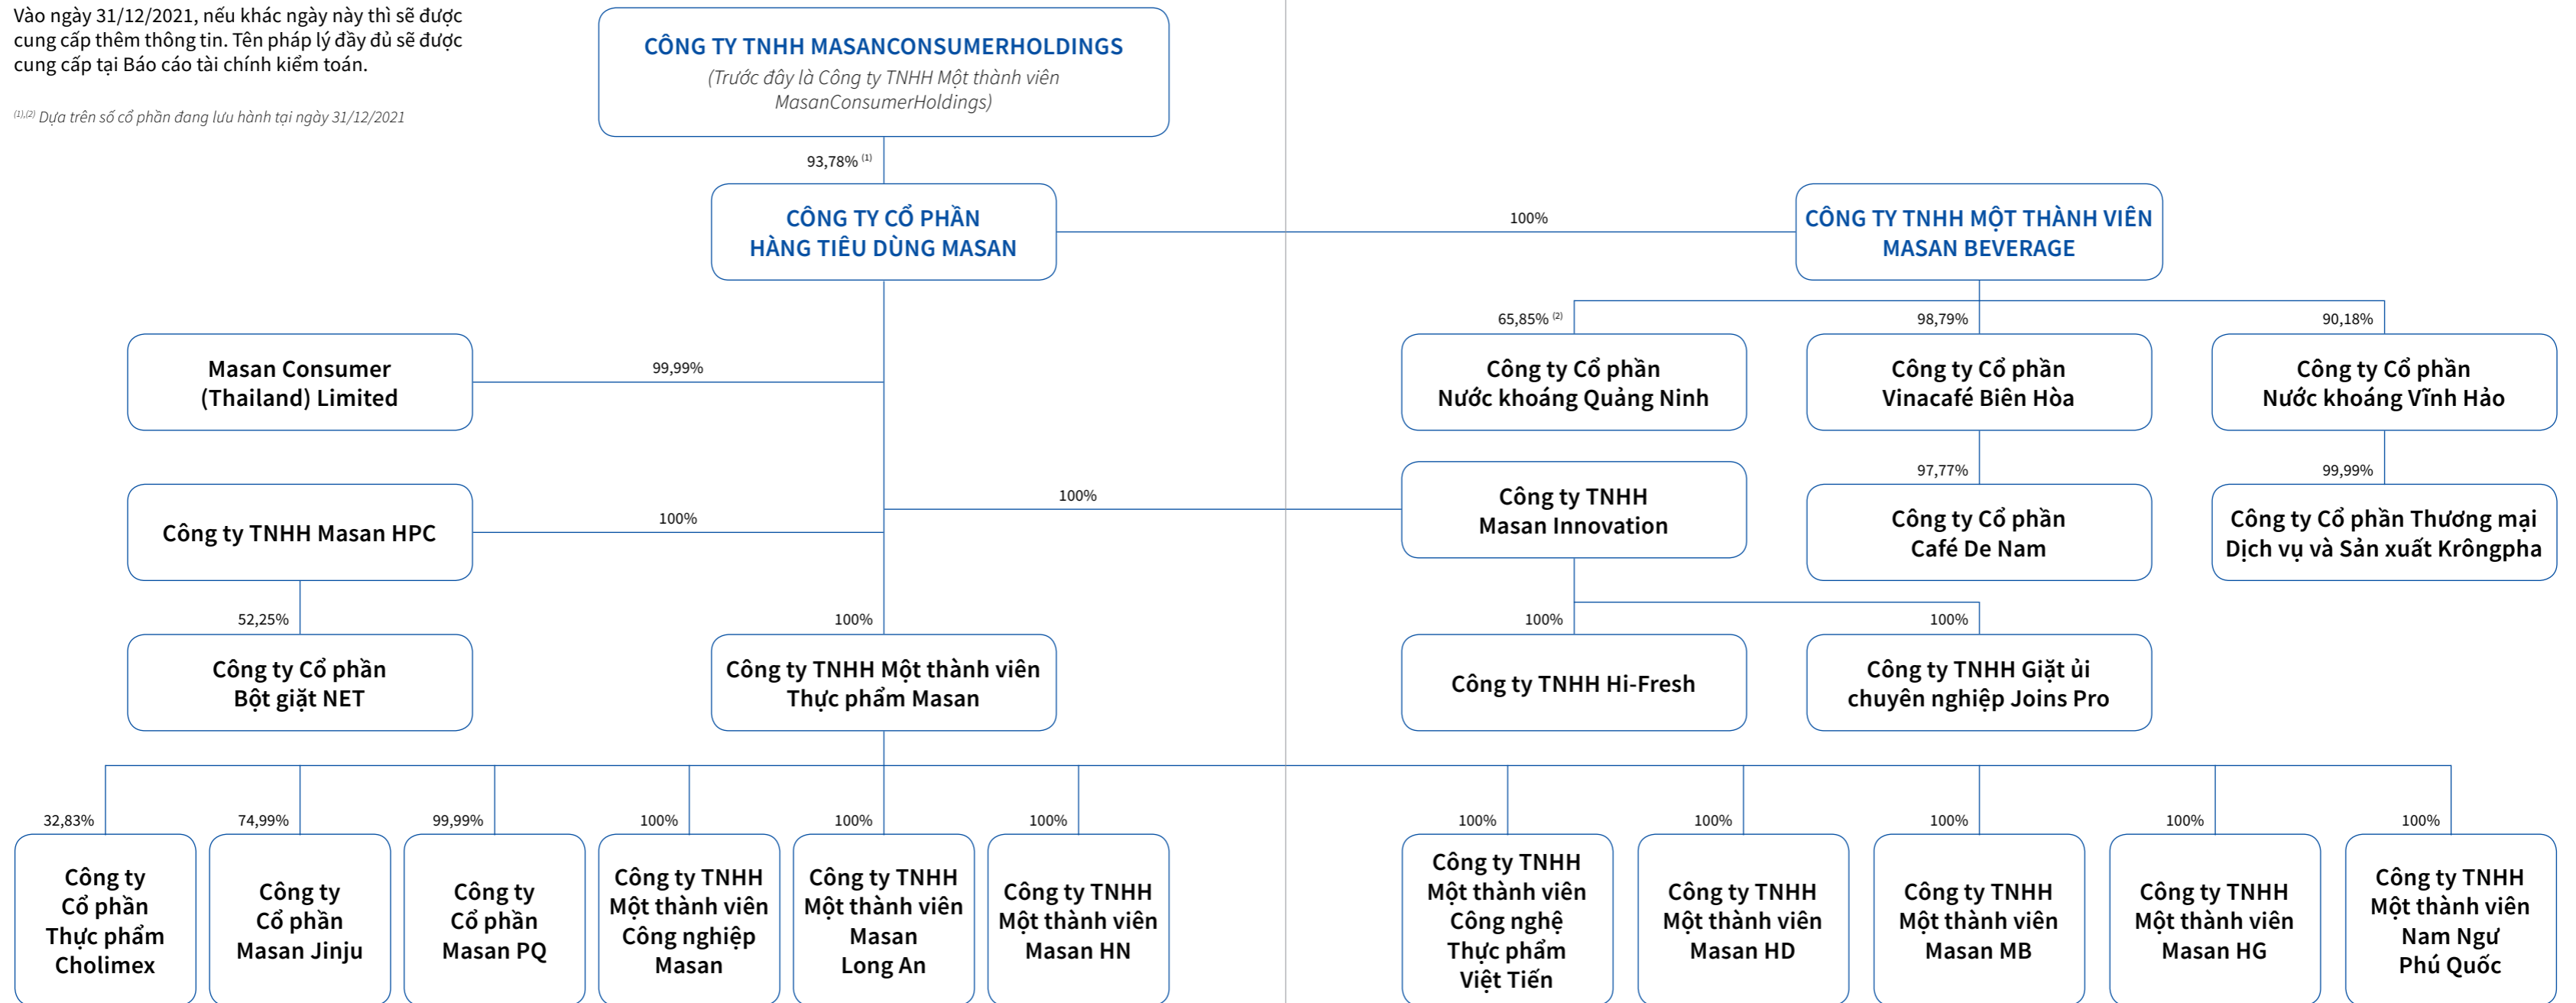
Vào ngày 31/12/2021, nếu khác ngày này thì sẽ được cung cấp thêm thông tin. Tên pháp lý đầy đủ sẽ được cung cấp tại Báo cáo tài chính kiểm toán.

$^{(1),(2)}$ Dựa trên số cổ phần đang lưu hành tại ngày 31/12/2021

CÔNG TY TNHH MASANCONSUMERHOLDINGS
(Trước đây là Công ty TNHH Một thành viên MasanConsumerHoldings)

93,78% $^{(1)}$

CÔNG TY CỔ PHẦN HÀNG TIÊU DÙNG MASAN

100%

CÔNG TY TNHH MỘT THÀNH VIÊN MASAN BEVERAGE

65,85% $^{(2)}$

98,79%

90,18%

Masan Consumer (Thailand) Limited

99,99%

Công ty Cổ phần Nước khoáng Quảng Ninh

Công ty Cổ phần Vinacafé Biên Hòa

Công ty Cổ phần Nước khoáng Vĩnh Hảo

97,77%

99,99%

100%

Công ty TNHH Masan Innovation

Công ty TNHH Masan HPC

100%

Công ty Cổ phần Café De Nam

Công ty Cổ phần Thương mại Dịch vụ và Sản xuất Krôngpha

52,25%

100%

100%

100%

Công ty Cổ phần Bột giặt NET

Công ty TNHH Một thành viên Thực phẩm Masan

Công ty TNHH Hi-Fresh

Công ty TNHH Giặt ủi chuyên nghiệp Joins Pro

32,83%

74,99%

99,99%

100%

100%

100%

100%

100%

100%

100%

100%

Công ty Cổ phần Thực phẩm Cholimex

Công ty Cổ phần Masan Jinju

Công ty Cổ phần Masan PQ

Công ty TNHH Một thành viên Công nghiệp Masan

Công ty TNHH Một thành viên Masan Long An

Công ty TNHH Một thành viên Masan HN

Công ty TNHH Một thành viên Công nghệ Thực phẩm Việt Tiến

Công ty TNHH Một thành viên Masan HD

Công ty TNHH Một thành viên Masan MB

Công ty TNHH Một thành viên Masan HG

Công ty TNHH Một thành viên Nam Ngư Phú Quốc